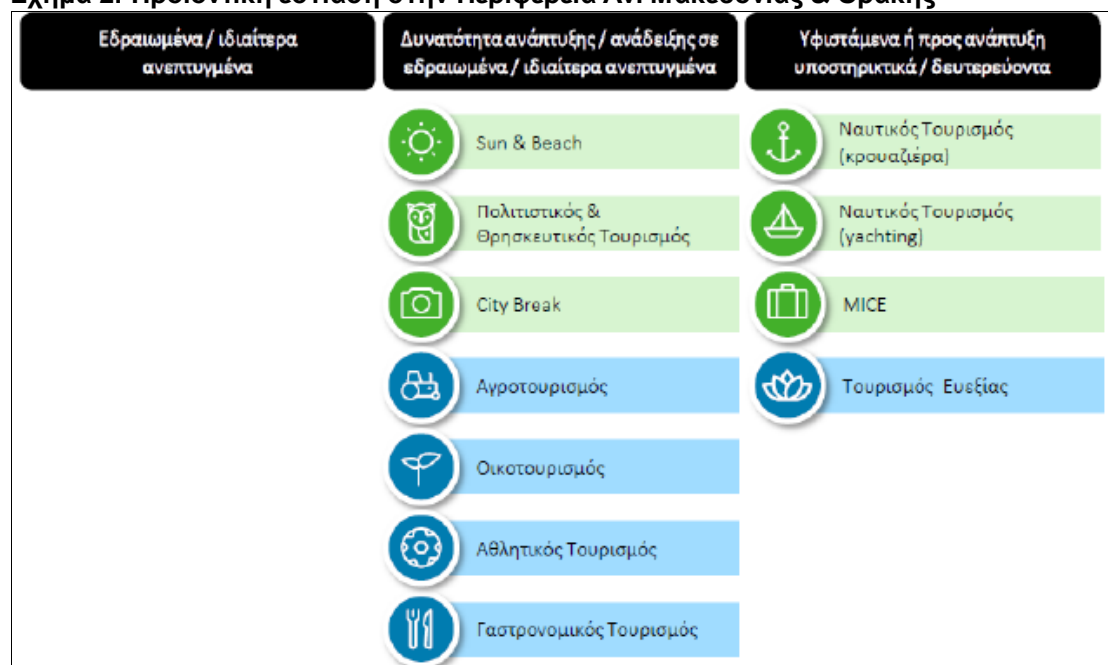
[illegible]

| Εδραιωμένα / ιδιαίτερα ανεπτυγμένα | Δυνατότητα ανάπτυξης / ανάδειξης σε εδραιωμένα / ιδιαίτερα ανεπτυγμένα | Υφιστάμενα ή προς ανάπτυξη υποστηρικτικά / δευτερεύοντα |
|---|---|---|
| | Sun & Beach | Ναυτικός Τουρισμός (κρουαζιέρα) |
| | Πολιτιστικός & Θρησκευτικός Τουρισμός | Ναυτικός Τουρισμός (yachting) |
| | City Break | MICE |
| | Αγροτουρισμός | Τουρισμός Ευεξίας |
| | Οικοτουρισμός | |
| | Αθλητικός Τουρισμός | |
| | Γαστρονομικός Τουρισμός | |